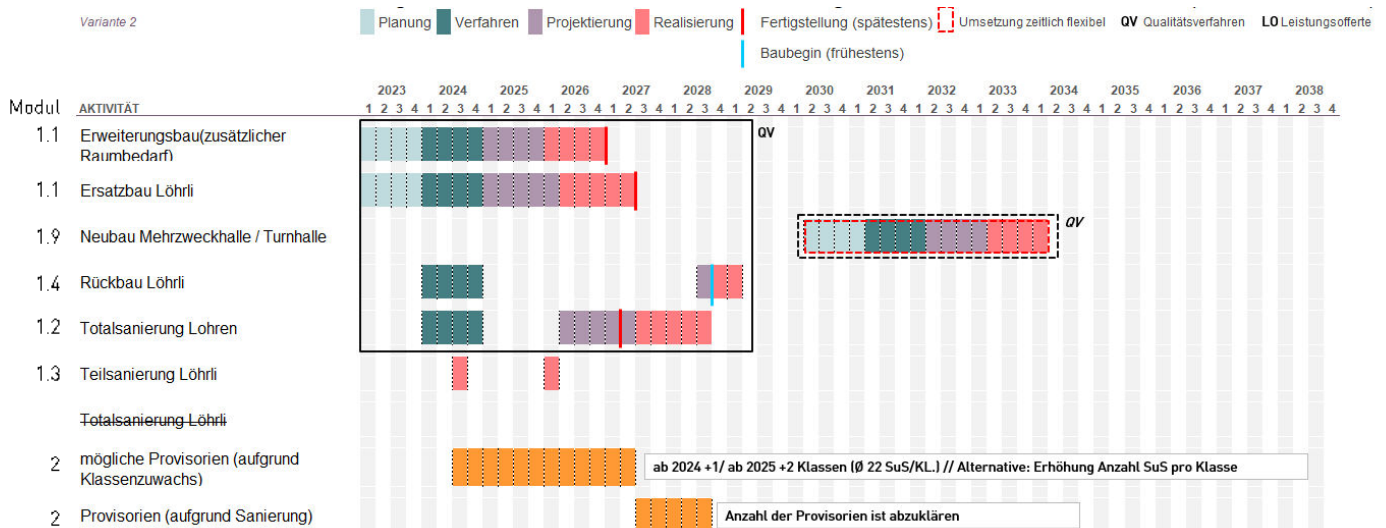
Variante 2

Planung Verfahren Projektierung Realisierung Fertigstellung (spätestens) Umsetzung zeitlich flexibel QV Qualitätsverfahren LO Leistungsofferte

Baubegin (frühestens)

| Modul | AKTIVITÄT | 2023 | 2024 | 2025 | 2026 | 2027 | 2028 | 2029 | 2030 | 2031 | 2032 | 2033 | 2034 | 2035 | 2036 | 2037 | 2038 |
|---|---|---|---|---|---|---|---|---|---|---|---|---|---|---|---|---|---|
| | | 1 2 3 4 | 1 2 3 4 | 1 2 3 4 | 1 2 3 4 | 1 2 3 4 | 1 2 3 4 | 1 2 3 4 | 1 2 3 4 | 1 2 3 4 | 1 2 3 4 | 1 2 3 4 | 1 2 3 4 | 1 2 3 4 | 1 2 3 4 | 1 2 3 4 | 1 2 3 4 |
| 1.1 | Erweiterungsbau(zusätzlicher Raumbedarf) | | | | | | | QV | | | | | | | | | |
| 1.1 | Ersatzbau Löhrli | | | | | | | | | | | | | | | | |
| 1.9 | Neubau Mehrzweckhalle / Turnhalle | | | | | | | | | | | | QV | | | | |
| 1.4 | Rückbau Löhrli | | | | | | | | | | | | | | | | |
| 1.2 | Totalsanierung Lohren | | | | | | | | | | | | | | | | |
| 1.3 | Teilsanierung Löhrli | | | | | | | | | | | | | | | | |
| | ~~Totalsanierung Löhrli~~ | | | | | | | | | | | | | | | | |
| 2 | mögliche Provisorien (aufgrund Klassenzuwachs) | | | | | | ab 2024 +1/ ab 2025 +2 Klassen (Ø 22 SuS/KL.) // Alternative: Erhöhung Anzahl SuS pro Klasse | | | | | | | | | | |
| 2 | Provisorien (aufgrund Sanierung) | | | | | | | Anzahl der Provisorien ist abzuklären | | | | | | | | | |